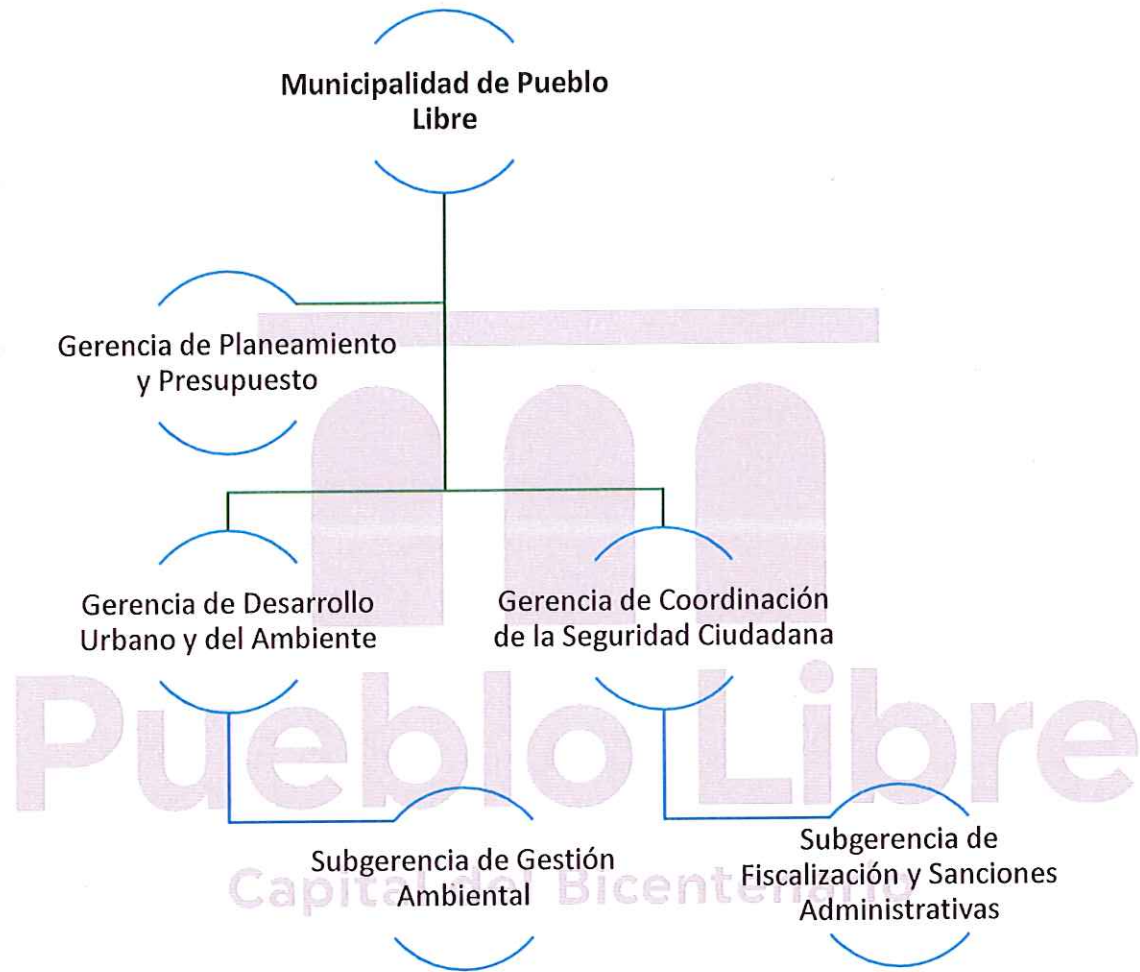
Municipalidad de Pueblo Libre

Gerencia de Planeamiento y Presupuesto

Gerencia de Desarrollo Urbano y del Ambiente

Gerencia de Coordinación de la Seguridad Ciudadana

Subgerencia de Gestión Ambiental

Subgerencia de Fiscalización y Sanciones Administrativas

Pueblo Libre
Capital del Bicentenario